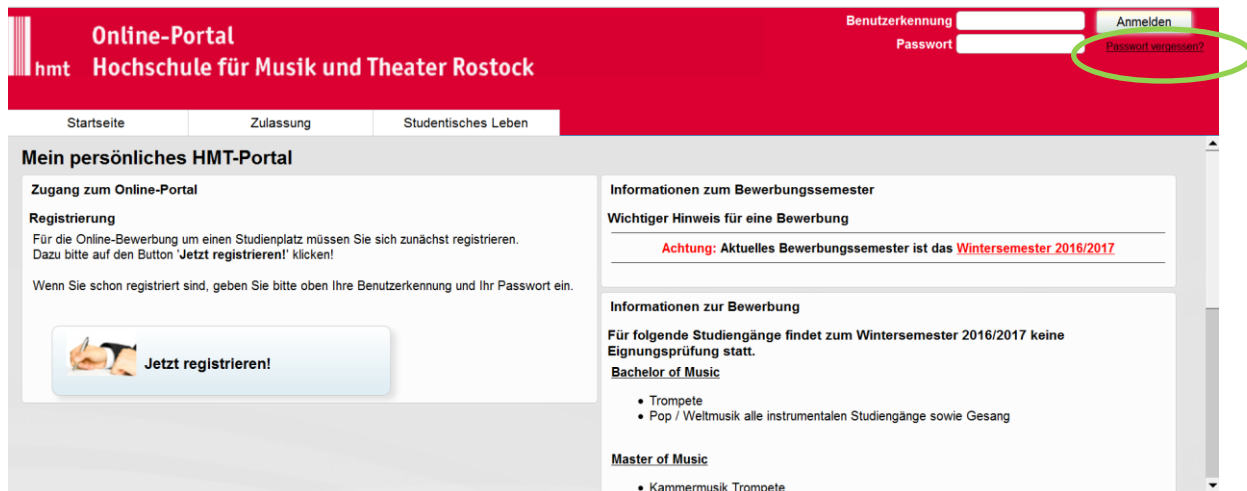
hmt Online-Portal
Hochschule für Musik und Theater Rostock

Benutzerkennung
Passwort
Anmelden
Passwort vergessen?

Startseite
Zulassung
Studentisches Leben

Mein persönliches HMT-Portal

Zugang zum Online-Portal

Registrierung

Für die Online-Bewerbung um einen Studienplatz müssen Sie sich zunächst registrieren. Dazu bitte auf den Button '**Jetzt registrieren!**' klicken!

Wenn Sie schon registriert sind, geben Sie bitte oben Ihre Benutzerkennung und Ihr Passwort ein.

Jetzt registrieren!

Informationen zum Bewerbungssemester

Wichtiger Hinweis für eine Bewerbung

Achtung: Aktuelles Bewerbungssemester ist das Wintersemester 2016/2017

Informationen zur Bewerbung

Für folgende Studiengänge findet zum Wintersemester 2016/2017 keine Eignungsprüfung statt.

Bachelor of Music

- Trompete
- Pop / Weltmusik alle instrumentalen Studiengänge sowie Gesang

Master of Music

- Kammermusik Trompete